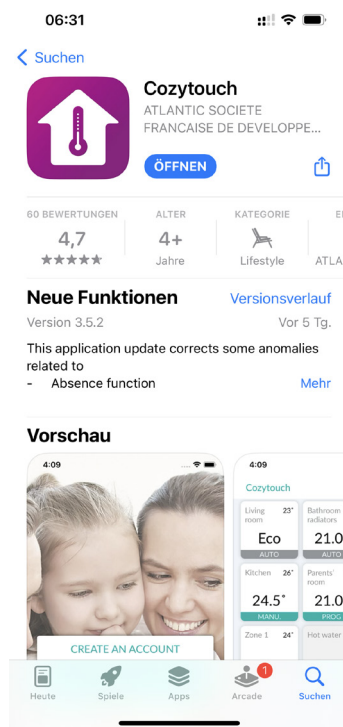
06:31

Suchen

Cozytouch
ATLANTIC SOCIETE FRANCAISE DE DEVELOPPE...

ÖFFNEN

60 BEWERTUNGEN
4,7
★★★★★

ALTER
4+
Jahre

KATEGORIE
Lifestyle

E
ATLA

Neue Funktionen
Versionsverlauf

Version 3.5.2
Vor 5 Tg.

This application update corrects some anomalies related to
- Absence function
Mehr

Vorschau

4:09

CREATE AN ACCOUNT

4:09
Cozytouch

| Living room 23° | Bathroom radiators |
|---|---|
| Eco | 21.0 |
| AUTO | AUTO |
| Kitchen 26° | Parents' room |
| 24.5° | 21.0 |
| MANU. | PROG |
| Zone 1 24° | Hot water |

Heute
Spiele
Apps
1
Arcade
Suchen